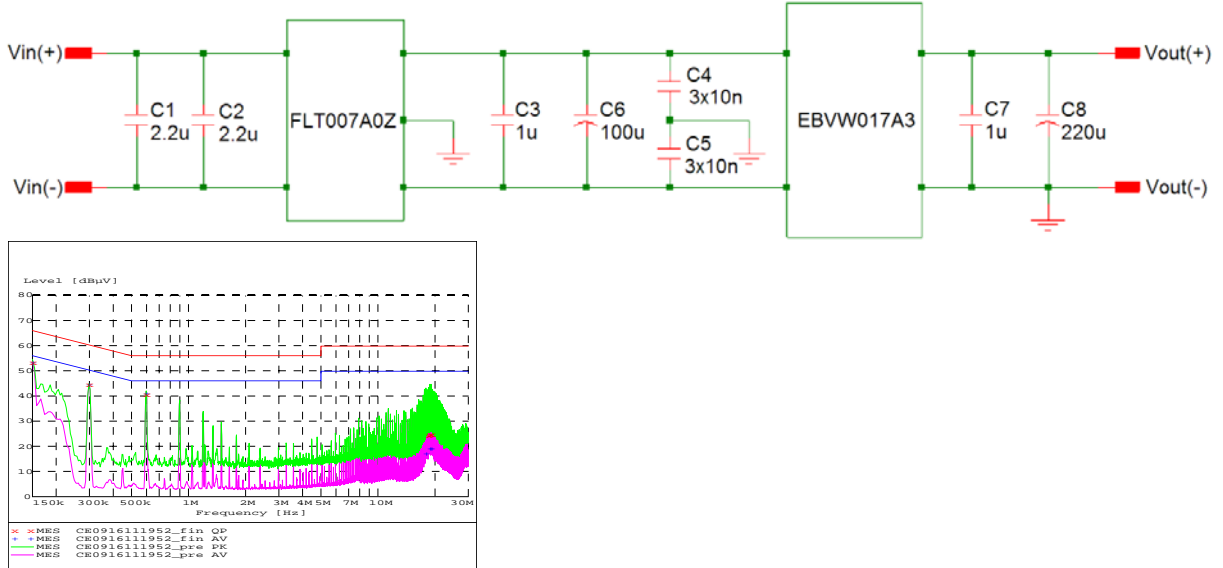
Vin(+)
Vin(-)
C1
2.2u
C2
2.2u
FLT007A0Z
C3
1u
C6
100u
C4
3x10n
C5
3x10n
EBVW017A3
C7
1u
C8
220u
Vout(+)
Vout(-)

Level [dBµV]
80
70
60
50
40
30
20
10
0
150k 300k 500k 1M 2M 3M 4M 5M 7M 10M 30M
Frequency [Hz]

MES CE0916111952_fin QP
MES CE0916111952_fin AV
MES CE0916111952_pre PK
MES CE0916111952_pre AV